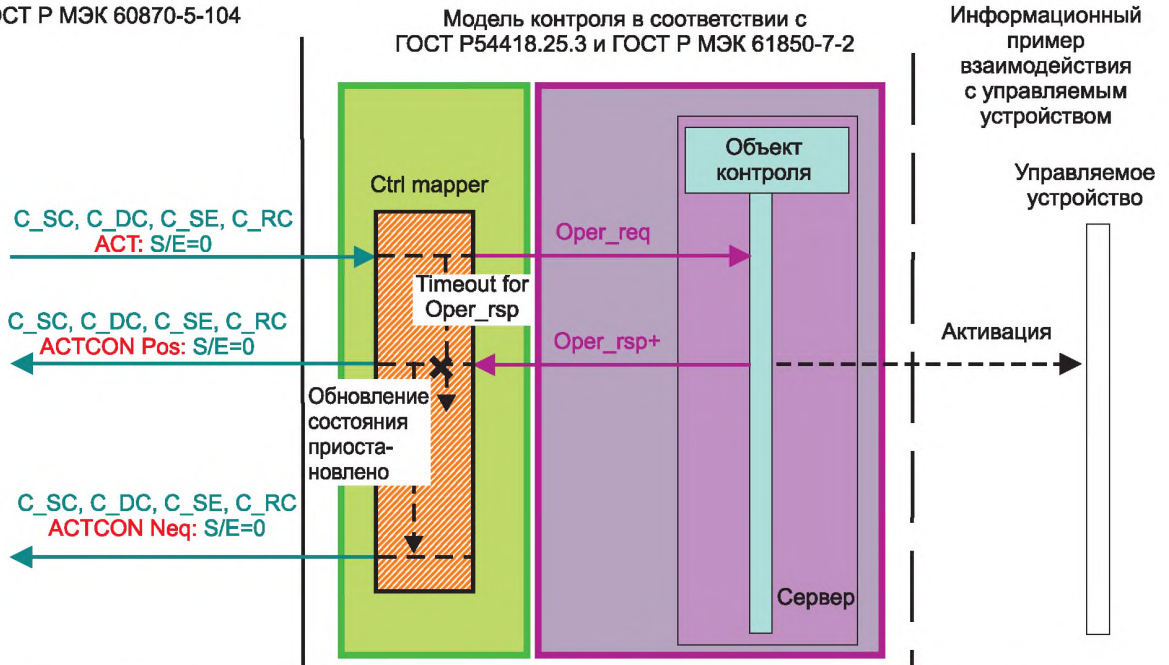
ОСТ Р МЭК 60870-5-104

Модель контроля в соответствии с ГОСТ Р54418.25.3 и ГОСТ Р МЭК 61850-7-2

Информационный пример взаимодействия с управляемым устройством

Объект контроля

Ctrl mapper

Управляемое устройство

C_SC, C_DC, C_SE, C_RC
ACT: S/E=0

Oper_req

Timeout for Oper_rsp

C_SC, C_DC, C_SE, C_RC
ACTCON Pos: S/E=0

Oper_rsp+

Активация

Обновление состояния приостановлено

C_SC, C_DC, C_SE, C_RC
ACTCON Neq: S/E=0

Сервер